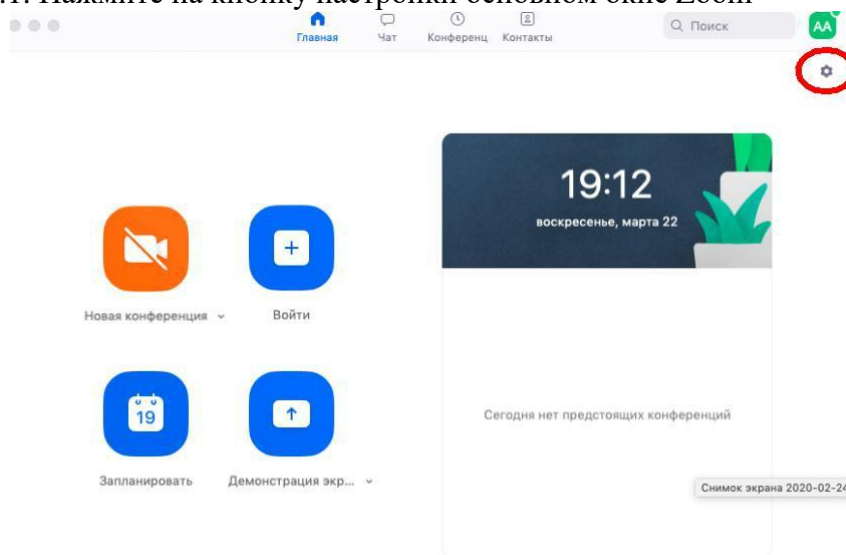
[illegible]. Нажмите на кнопку настройки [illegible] основном окне Zoom

Главная Чат Конференц Контакты

Поиск

AA

19:12
воскресенье, марта 22

Новая конференция

Войти

19

Запланировать

Демонстрация экр...

Сегодня нет предстоящих конференций

Снимок экрана 2020-02-24